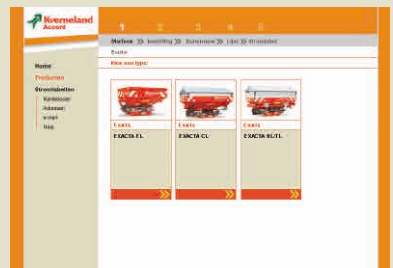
Kverneland Accord

1 2 3 4 5

Modeen >> Instelling >> Bemesten >> Lijst >> Strooitabel

Exacta

Kies een type:

Home

Producten

Strooitabellen

Kunstmest

Zaaien

Instel

Hulp

Exacta

EXACTA TL

Exacta

EXACTA CL

Exacta

EXACTA HL/TL